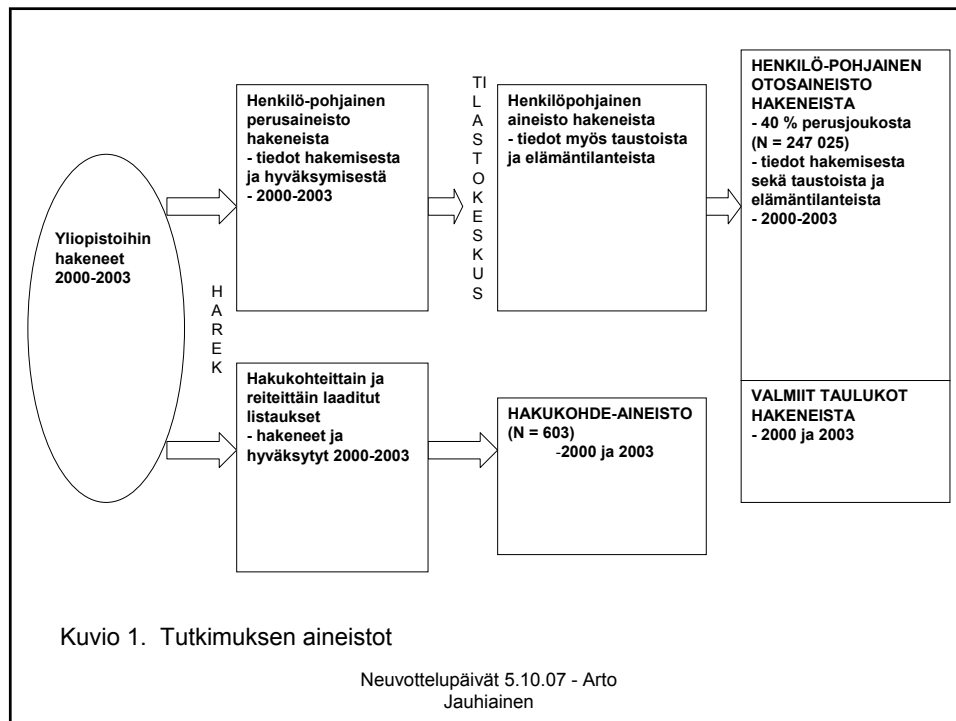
Yliopistoihin hakeneet 2000-2003

HAREK

Henkilö-pohjainen perusaineisto hakeneista
- tiedot hakemisesta ja hyväksymisestä
- 2000-2003

TILASTOKESKUS

Henkilöpohjainen aineisto hakeneista
- tiedot myös taustoista ja elämäntilanteista

HENKILÖ-POHJAINEN OTOSAINEISTO HAKENEISTA
- 40 % perusjoukosta (N = 247 025)
- tiedot hakemisesta sekä taustoista ja elämäntilanteista
- 2000-2003

Hakukohteittain ja reiteittäin laaditut listaukset
- hakeneet ja hyväksytyt 2000-2003

HAKUKOHDE-AINEISTO (N = 603)
-2000 ja 2003

VALMIIT TAULUKOT HAKENEISTA
- 2000 ja 2003

Kuvio 1. Tutkimuksen aineistot

Neuvottelupäivät 5.10.07 - Arto Jauhiainen